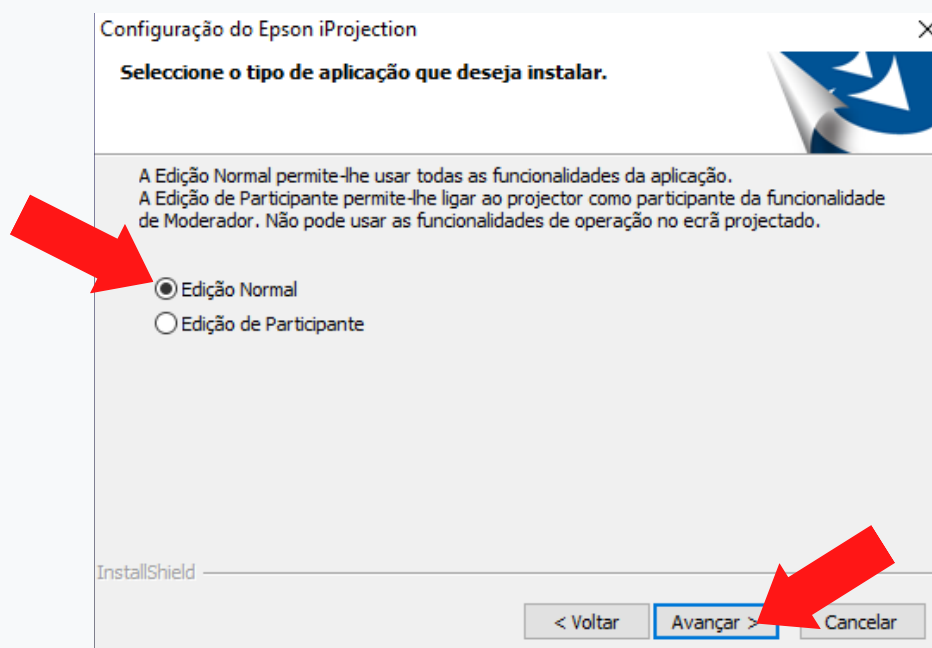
Configuração do Epson iProjection

Seleccione o tipo de aplicação que deseja instalar.

A Edição Normal permite-lhe usar todas as funcionalidades da aplicação.
A Edição de Participante permite-lhe ligar ao projector como participante da funcionalidade de Moderador. Não pode usar as funcionalidades de operação no ecrã projectado.

Edição Normal
Edição de Participante

InstallShield

< Voltar
Avançar >
Cancelar